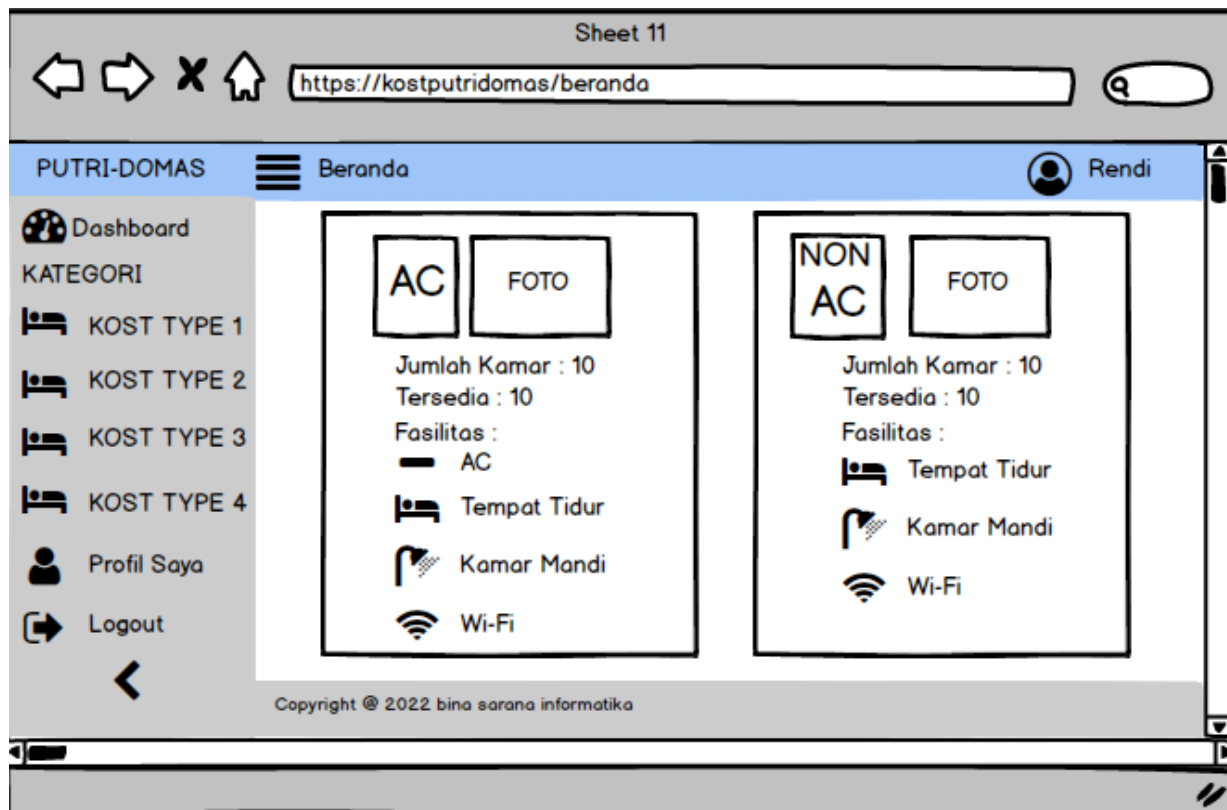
Sheet 11

https://kostputridomas/beranda

PUTRI-DOMAS

Beranda

Rendi

Dashboard

KATEGORI

KOST TYPE 1

KOST TYPE 2

KOST TYPE 3

KOST TYPE 4

Profil Saya

Logout

AC

FOTO

Jumlah Kamar : 10
Tersedia : 10
Fasilitas :

AC

Tempat Tidur

Kamar Mandi

Wi-Fi

NON AC

FOTO

Jumlah Kamar : 10
Tersedia : 10
Fasilitas :

Tempat Tidur

Kamar Mandi

Wi-Fi

Copyright @ 2022 bina sarana informatika